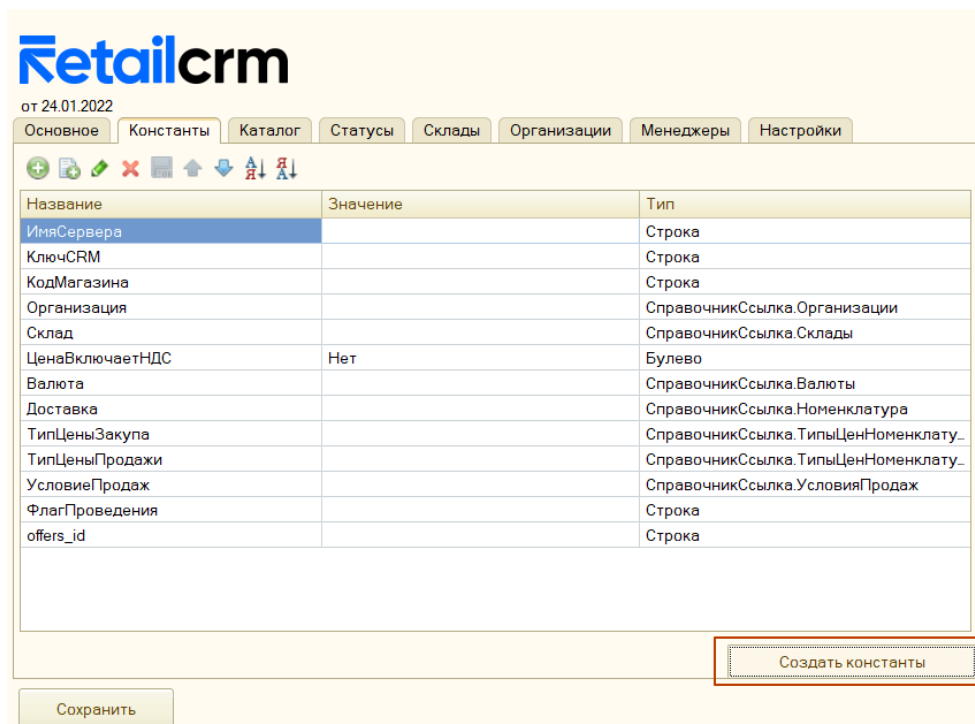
retailcrm

от 24.01.2022

Основное | Константы | Каталог | Статусы | Склады | Организации | Менеджеры | Настройки

| Название | Значение | Тип |
|---|---|---|
| ИмяСервера | | Строка |
| КлючCRM | | Строка |
| КодМагазина | | Строка |
| Организация | | СправочникСсылка.Организации |
| Склад | | СправочникСсылка.Склады |
| ЦенаВключаетНДС | Нет | Булево |
| Валюта | | СправочникСсылка.Валюты |
| Доставка | | СправочникСсылка.Номенклатура |
| ТипЦеныЗакупа | | СправочникСсылка.ТипыЦенНоменклату... |
| ТипЦеныПродажи | | СправочникСсылка.ТипыЦенНоменклату... |
| УсловиеПродаж | | СправочникСсылка.УсловияПродаж |
| ФлагПроведения | | Строка |
| offers_id | | Строка |

Создать константы

Сохранить